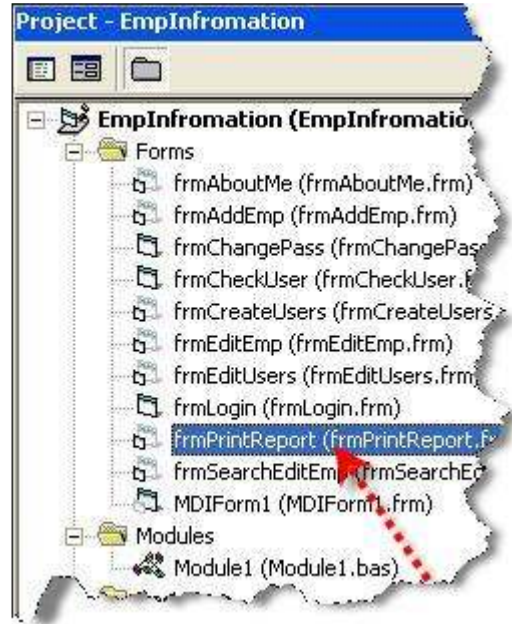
Project - EmpInfromation

EmpInfromation (EmpInfromatio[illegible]

Forms

frmAboutMe (frmAboutMe.frm)

frmAddEmp (frmAddEmp.frm)

frmChangePass (frmChangePas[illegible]

frmCheckUser (frmCheckUser.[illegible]

frmCreateUsers (frmCreateUsers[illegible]

frmEditEmp (frmEditEmp.frm)

frmEditUsers (frmEditUsers.frm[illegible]

frmLogin (frmLogin.frm)

frmPrintReport (frmPrintReport.f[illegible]

frmSearchEditEm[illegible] (frmSearchE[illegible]

MDIForm1 (MDIForm1.frm)

Modules

Module1 (Module1.bas)